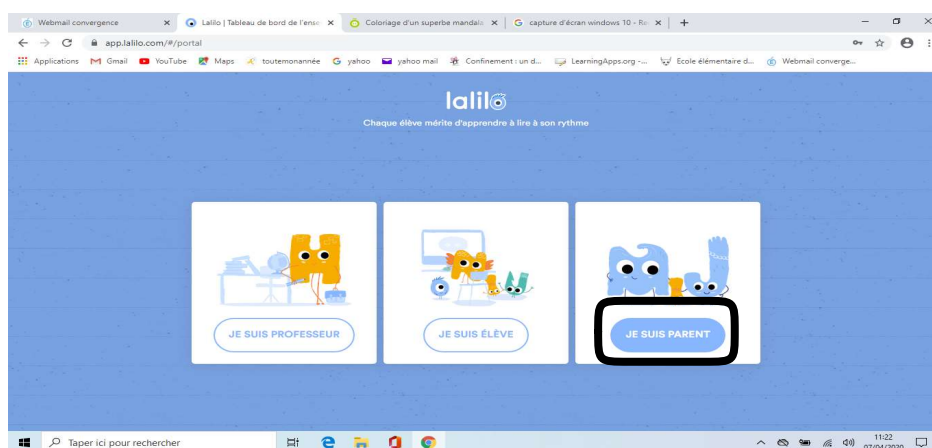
Webmail convergence ×
Lalilo | Tableau de bord de l'ens ×
Coloriage d'un superbe mandala ×
capture d'écran windows 10 - Re ×
+

app.lalilo.com/#/portal

Applications Gmail YouTube Maps toutemonannée yahoo yahoo mail Confinement : un d... LearningApps.org -... Ecole élémentaire d... Webmail converge...

lalilo
Chaque élève mérite d'apprendre à lire à son rythme

JE SUIS PROFESSEUR
JE SUIS ÉLÈVE
JE SUIS PARENT

Taper ici pour rechercher
11:22
07/04/2020